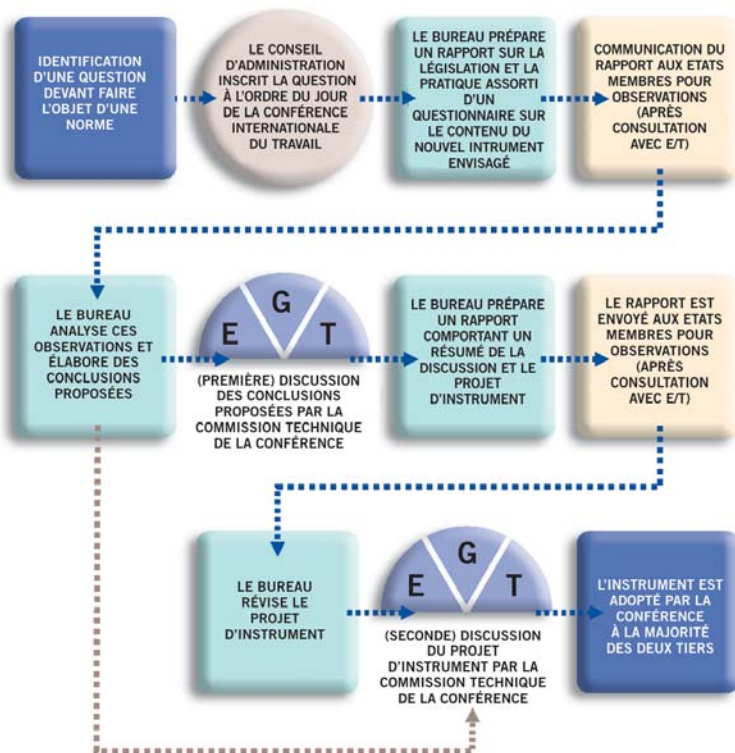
IDENTIFICATION D'UNE QUESTION DEVANT FAIRE L'OBJET D'UNE NORME

LE CONSEIL D'ADMINISTRATION INSCRIT LA QUESTION À L'ORDRE DU JOUR DE LA CONFÉRENCE INTERNATIONALE DU TRAVAIL

LE BUREAU PRÉPARE UN RAPPORT SUR LA LÉGISLATION ET LA PRATIQUE ASSORTI D'UN QUESTIONNAIRE SUR LE CONTENU DU NOUVEL INTRUMENT ENVISAGÉ

COMMUNICATION DU RAPPORT AUX ETATS MEMBRES POUR OBSERVATIONS (APRÈS CONSULTATION AVEC E/T)

LE BUREAU ANALYSE CES OBSERVATIONS ET ÉLABORE DES CONCLUSIONS PROPOSÉES

E G T

(PREMIÈRE) DISCUSSION DES CONCLUSIONS PROPOSÉES PAR LA COMMISSION TECHNIQUE DE LA CONFÉRENCE

LE BUREAU PRÉPARE UN RAPPORT COMPORTANT UN RÉSUMÉ DE LA DISCUSSION ET LE PROJET D'INSTRUMENT

LE RAPPORT EST ENVOYÉ AUX ETATS MEMBRES POUR OBSERVATIONS (APRÈS CONSULTATION AVEC E/T)

LE BUREAU RÉVISE LE PROJET D'INSTRUMENT

E G T

(SECONDE) DISCUSSION DU PROJET D'INSTRUMENT PAR LA COMMISSION TECHNIQUE DE LA CONFÉRENCE

L'INSTRUMENT EST ADOPTÉ PAR LA CONFÉRENCE À LA MAJORITÉ DES DEUX TIERS